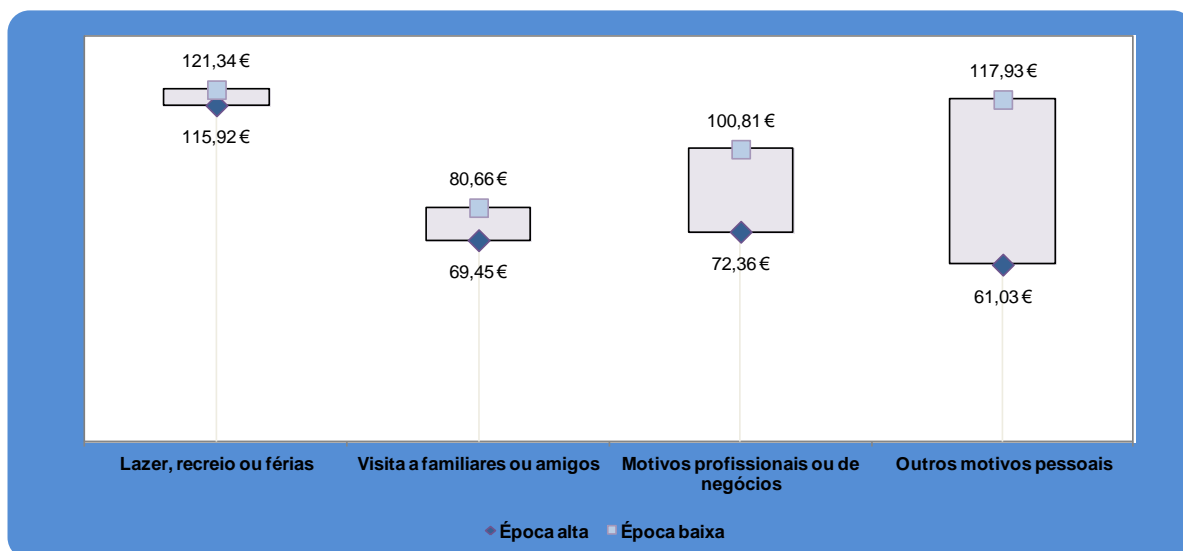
121,34 €
115,92 €
80,66 €
69,45 €
100,81 €
72,36 €
117,93 €
61,03 €

Lazer, recreio ou férias
Visita a familiares ou amigos
Motivos profissionais ou de negócios
Outros motivos pessoais

Época alta
Época baixa